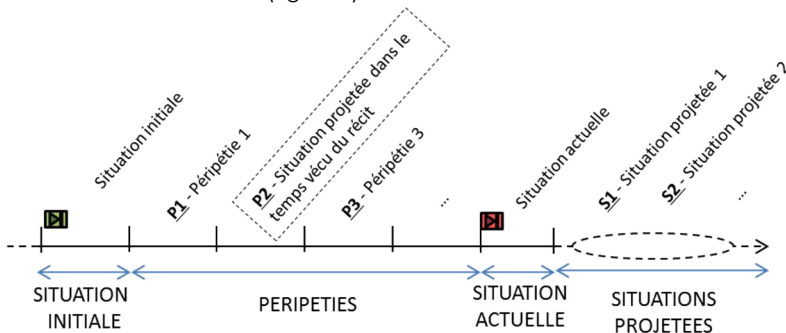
Situation initiale

P1 - Péripétie 1

P2 - Situation projetée dans le temps vécu du récit

P3 - Péripétie 3

...

Situation actuelle

S1 - Situation projetée 1

S2 - Situation projetée 2

...

SITUATION INITIALE

PERIPETIES

SITUATION ACTUELLE

SITUATIONS PROJETEES